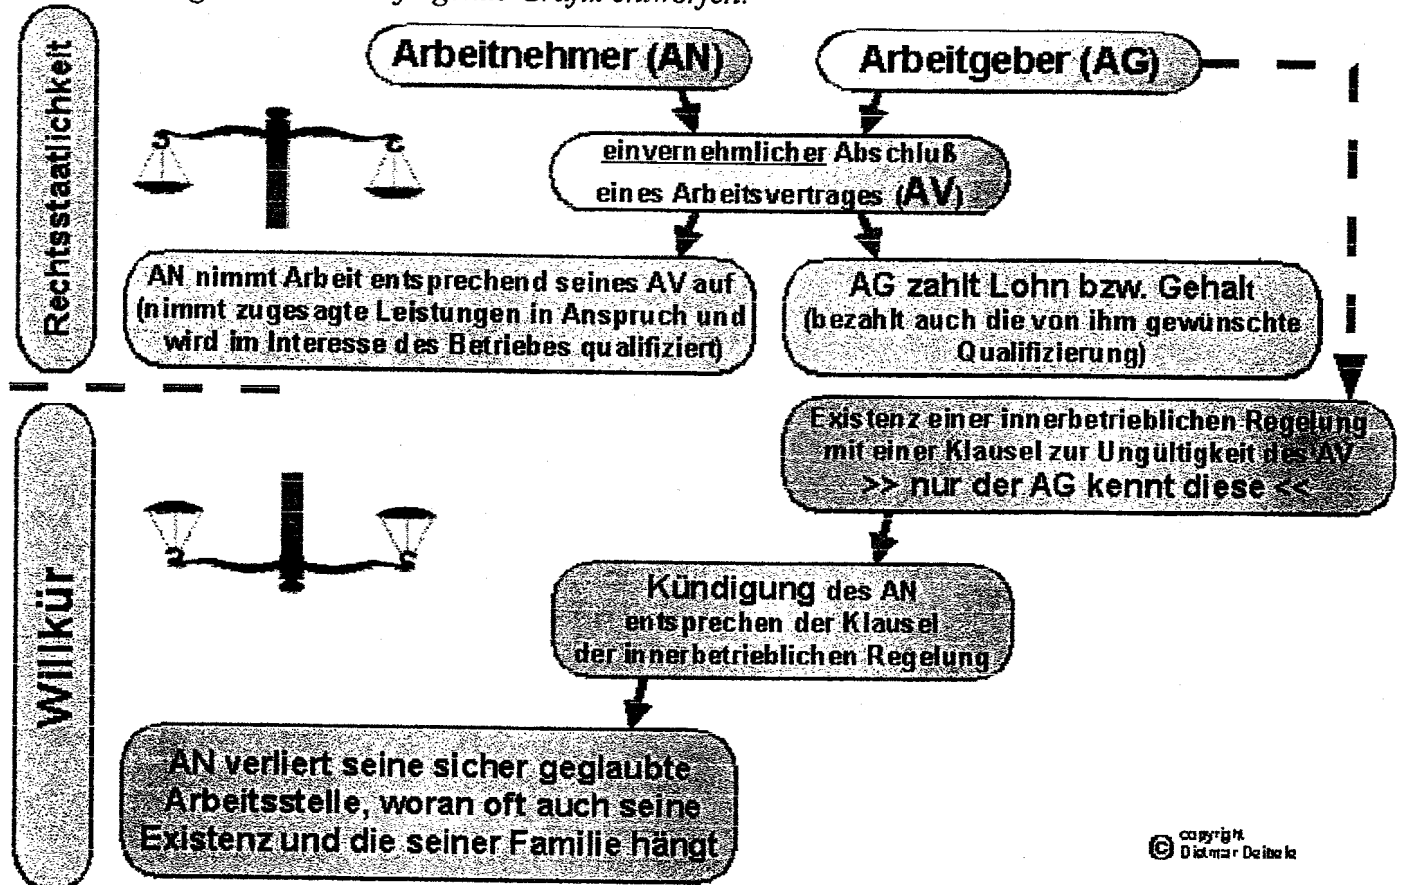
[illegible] Grafik entwerfen.

Rechtsstaatlichkeit

Arbeitnehmer (AN)

Arbeitgeber (AG)

einvernehmlicher Abschluß eines Arbeitsvertrages (AV)

AN nimmt Arbeit entsprechend seines AV auf (nimmt zugesagte Leistungen in Anspruch und wird im Interesse des Betriebes qualifiziert)

AG zahlt Lohn bzw. Gehalt (bezahlt auch die von ihm gewünschte Qualifizierung)

Willkür

Existenz einer innerbetrieblichen Regelung mit einer Klausel zur Ungültigkeit des AV >> nur der AG kennt diese <<

Kündigung des AN entsprechen der Klausel der innerbetrieblichen Regelung

AN verliert seine sicher geglaubte Arbeitsstelle, woran oft auch seine Existenz und die seiner Familie hängt

© copyright Dietmar Deibele